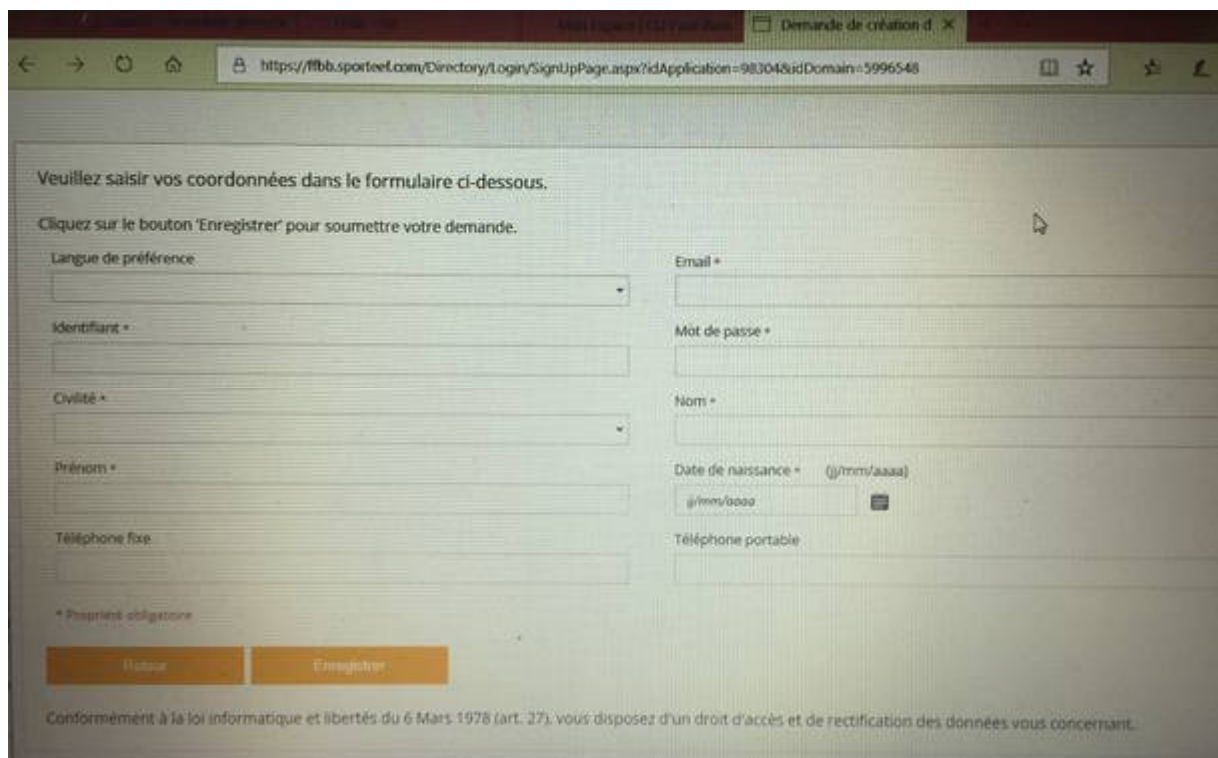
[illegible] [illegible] Demande de création d ×

https://ffbb.sporteef.com/Directory/Login/SignUpPage.aspx?idApplication=98304&idDomain=5996548

Veuillez saisir vos coordonnées dans le formulaire ci-dessous.

Cliquez sur le bouton 'Enregistrer' pour soumettre votre demande.

Langue de préférence

Email *

Identifiant *

Mot de passe *

Civilité *

Nom *

Prénom *

Date de naissance * (jj/mm/aaaa)

jj/mm/aaaa

Téléphone fixe

Téléphone portable

* Propriété obligatoire

Retour

Enregistrer

Conformément à la loi informatique et libertés du 6 Mars 1978 (art. 27), vous disposez d'un droit d'accès et de rectification des données vous concernant.